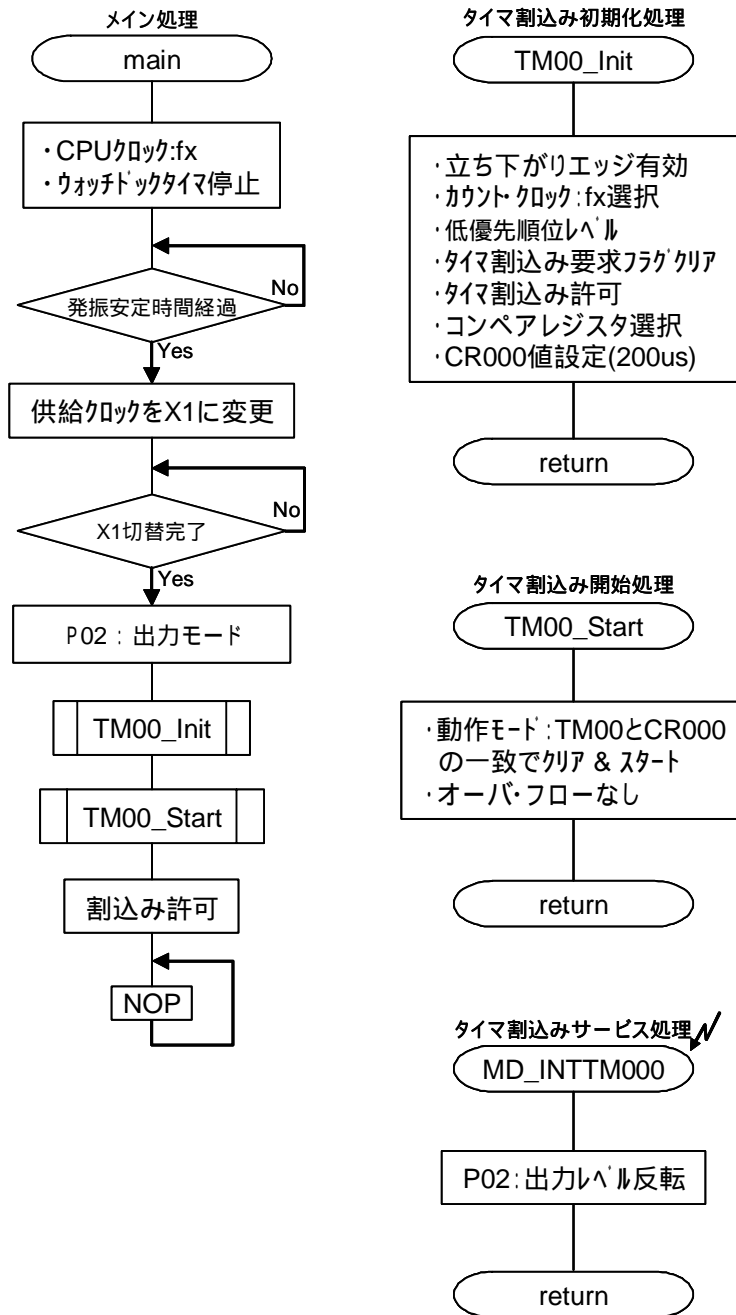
メイン処理

main

・CPUｸﾛｯｸ:fx
・ｳｫｯﾁﾄﾞｯｸﾀｲﾏ停止

発振安定時間経過

No

Yes

供給ｸﾛｯｸをX1に変更

X1切替完了

No

Yes

P02：出力モード

TM00_Init

TM00_Start

割込み許可

NOP

タイマ割込み初期化処理

TM00_Init

･立ち下がりエッジ有効
･ｶｳﾝﾄ･ｸﾛｯｸ:fx選択
･低優先順位ﾚﾍﾞﾙ
･ﾀｲﾏ割込み要求ﾌﾗｸﾞｸﾘｱ
･ﾀｲﾏ割込み許可
･コンペアレジスタ選択
･CR000値設定(200us)

return

タイマ割込み開始処理

TM00_Start

･動作ﾓｰﾄﾞ:TM00とCR000の一致でｸﾘｱ & ｽﾀｰﾄ
･オーバ･フローなし

return

タイマ割込みサービス処理

MD_INTTM000

P02:出力ﾚﾍﾞﾙ反転

return